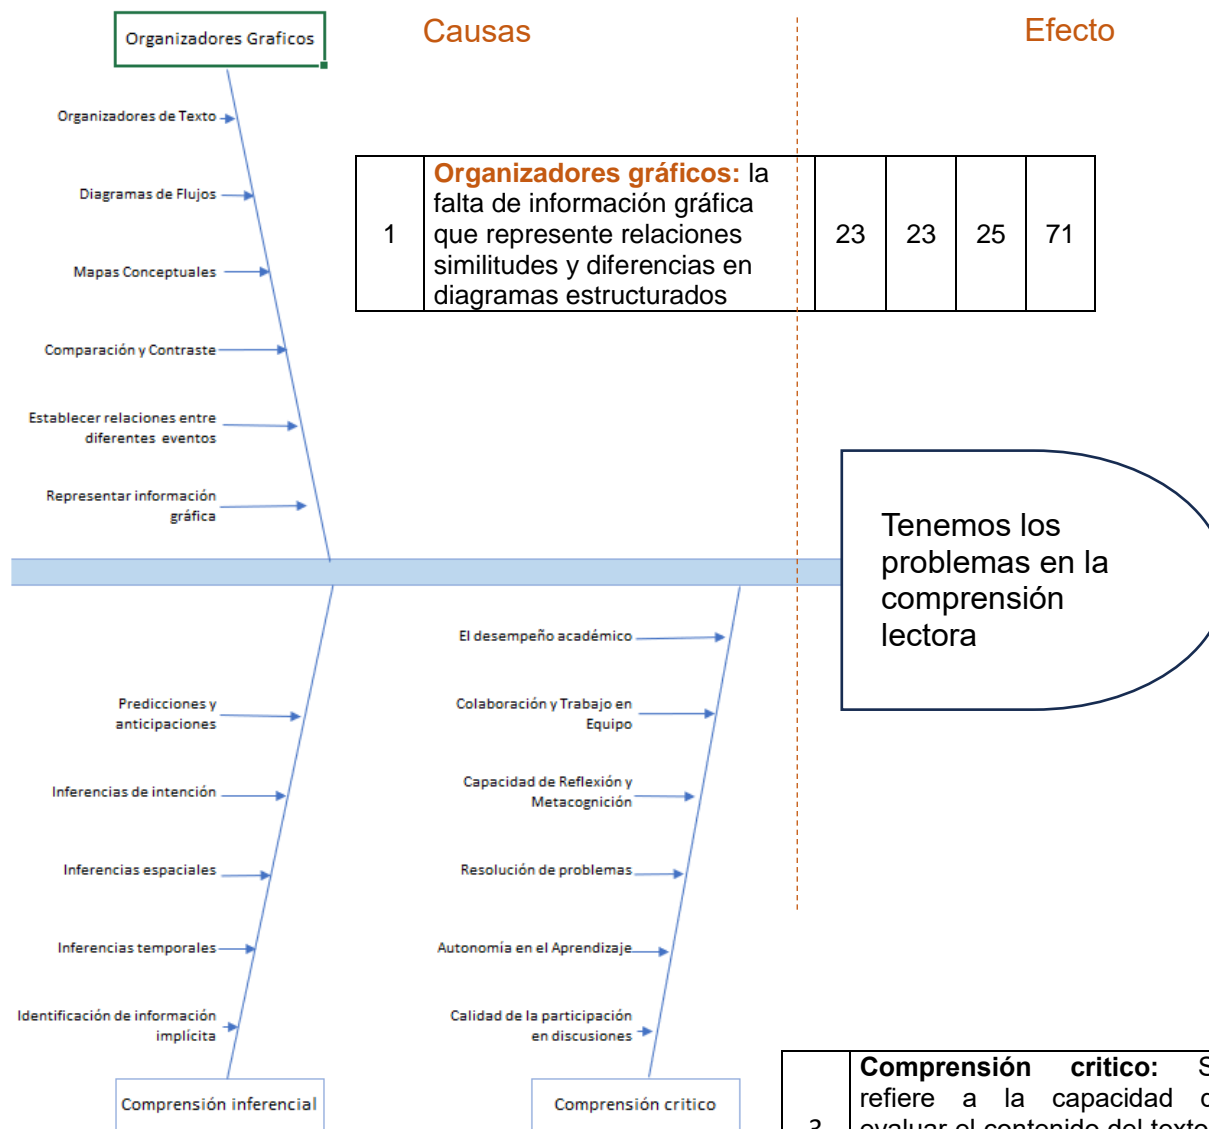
Organizadores Graficos

Causas

Efecto

Organizadores de Texto

Diagramas de Flujos

Mapas Conceptuales

Comparación y Contraste

Establecer relaciones entre diferentes eventos

Representar información gráfica

| 1 | **Organizadores gráficos:** la falta de información gráfica que represente relaciones similitudes y diferencias en diagramas estructurados | 23 | 23 | 25 | 71 |
|---|---|---|---|---|---|

Tenemos los problemas en la comprensión lectora

El desempeño académico

Colaboración y Trabajo en Equipo

Capacidad de Reflexión y Metacognición

Resolución de problemas

Autonomía en el Aprendizaje

Calidad de la participación en discusiones

Predicciones y anticipaciones

Inferencias de intención

Inferencias espaciales

Inferencias temporales

Identificación de información implícita

Comprensión inferencial

Comprensión critico

| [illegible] | **Comprensión critico:** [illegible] refiere a la capacidad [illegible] evaluar el contenido del texto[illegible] |
|---|---|